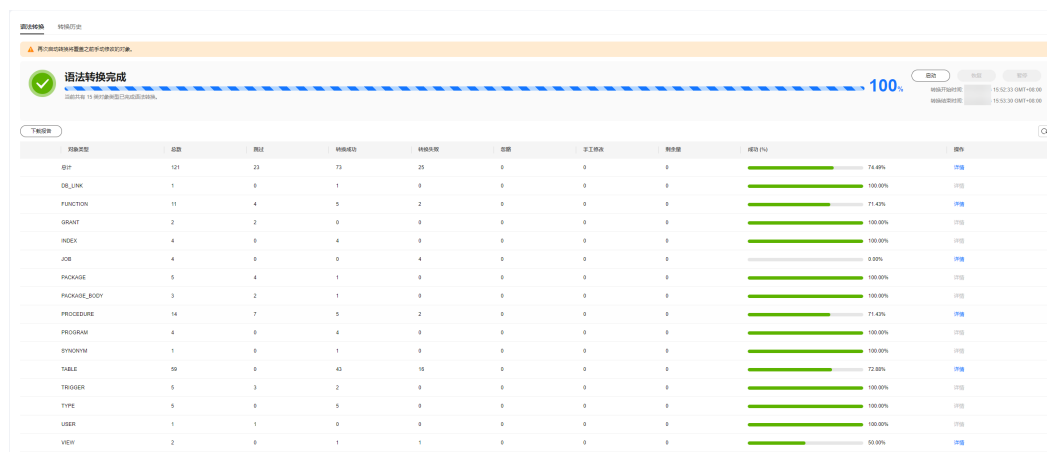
语法转换 转换历史

再次启动转换将覆盖之前手动修改的对象。

语法转换完成

当前共有 15 类对象类型已完成语法转换。

100%

启动 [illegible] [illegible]

转换开始时间 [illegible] 15:52:33 GMT+08:00
转换结束时间 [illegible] 15:53:30 GMT+08:00

下载报告

| 对象类型 | 总数 | 跳过 | 转换成功 | 转换失败 | 忽略 | 手工修改 | 待处理 | 成功 (%) | 操作 |
|---|---|---|---|---|---|---|---|---|---|
| 总计 | 121 | 23 | 73 | 25 | 0 | 0 | 0 | 74.49% | 详情 |
| DB_LINK | 1 | 0 | 1 | 0 | 0 | 0 | 0 | 100.00% | 详情 |
| FUNCTION | 11 | 4 | 5 | 2 | 0 | 0 | 0 | 71.43% | 详情 |
| GRANT | 2 | 2 | 0 | 0 | 0 | 0 | 0 | 100.00% | 详情 |
| INDEX | 4 | 0 | 4 | 0 | 0 | 0 | 0 | 100.00% | 详情 |
| JOB | 4 | 0 | 0 | 4 | 0 | 0 | 0 | 0.00% | 详情 |
| PACKAGE | 5 | 4 | 1 | 0 | 0 | 0 | 0 | 100.00% | 详情 |
| PACKAGE_BODY | 3 | 2 | 1 | 0 | 0 | 0 | 0 | 100.00% | 详情 |
| PROCEDURE | 14 | 7 | 5 | 2 | 0 | 0 | 0 | 71.43% | 详情 |
| PROGRAM | 4 | 0 | 4 | 0 | 0 | 0 | 0 | 100.00% | 详情 |
| SYNONYM | 1 | 0 | 1 | 0 | 0 | 0 | 0 | 100.00% | 详情 |
| TABLE | 59 | 0 | 43 | 16 | 0 | 0 | 0 | 72.88% | 详情 |
| TRIGGER | 5 | 3 | 2 | 0 | 0 | 0 | 0 | 100.00% | 详情 |
| TYPE | 5 | 0 | 5 | 0 | 0 | 0 | 0 | 100.00% | 详情 |
| USER | 1 | 1 | 0 | 0 | 0 | 0 | 0 | 100.00% | 详情 |
| VIEW | 2 | 0 | 1 | 1 | 0 | 0 | 0 | 50.00% | 详情 |